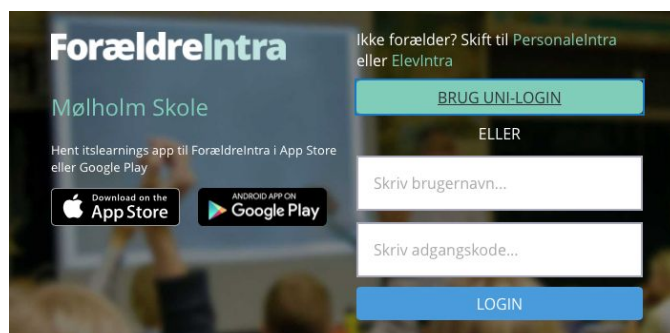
ForældreIntra

Mølholm Skole

Hent itslearnings app til ForældreIntra i App Store eller Google Play

Download on the App Store

ANDROID APP ON Google Play

Ikke forælder? Skift til PersonaleIntra eller ElevIntra

BRUG UNI-LOGIN

ELLER

Skriv brugernavn...

Skriv adgangskode...

LOGIN